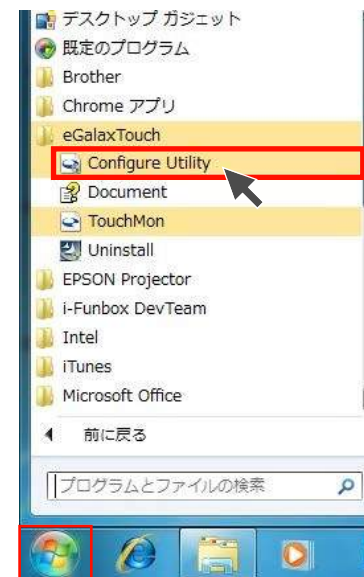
デスクトップ ガジェット
既定のプログラム
Brother
Chrome アプリ
eGalaxTouch
Configure Utility
Document
TouchMon
Uninstall
EPSON Projector
i-Funbox DevTeam
Intel
iTunes
Microsoft Office
前に戻る
プログラムとファイルの検索